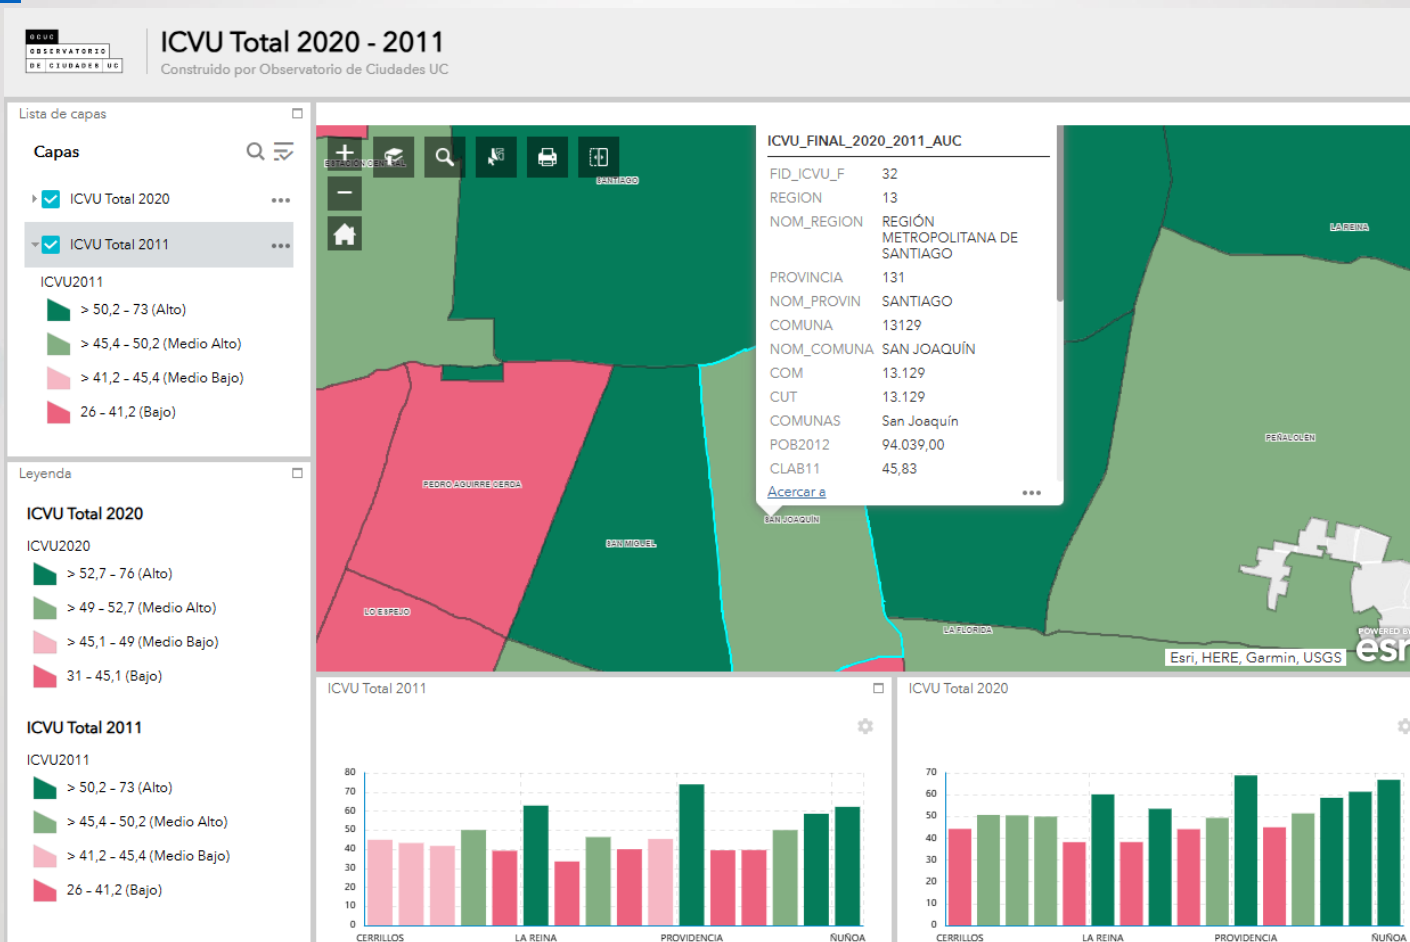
OCUC OBSERVATORIO DE CIUDADES UC

ICVU Total 2020 - 2011
Construido por Observatorio de Ciudades UC

Lista de capas

Capas

ICVU Total 2020

ICVU Total 2011

ICVU2011
> 50,2 - 73 (Alto)
> 45,4 - 50,2 (Medio Alto)
> 41,2 - 45,4 (Medio Bajo)
26 - 41,2 (Bajo)

Leyenda

ICVU Total 2020
ICVU2020
> 52,7 - 76 (Alto)
> 49 - 52,7 (Medio Alto)
> 45,1 - 49 (Medio Bajo)
31 - 45,1 (Bajo)

ICVU Total 2011
ICVU2011
> 50,2 - 73 (Alto)
> 45,4 - 50,2 (Medio Alto)
> 41,2 - 45,4 (Medio Bajo)
26 - 41,2 (Bajo)

ESTACION CENTRAL
SANTIAGO
LA REINA
PEDRO AGUIRRE CERDA
SAN MIGUEL
SAN JOAQUIN
LO ESPEJO
LA FLORIDA
PEÑALOLEN

ICVU_FINAL_2020_2011_AUC
| FID_ICVU_F | 32 |
|---|---|
| REGION | 13 |
| NOM_REGION | REGIÓN METROPOLITANA DE SANTIAGO |
| PROVINCIA | 131 |
| NOM_PROVIN | SANTIAGO |
| COMUNA | 13129 |
| NOM_COMUNA | SAN JOAQUÍN |
| COM | 13.129 |
| CUT | 13.129 |
| COMUNAS | San Joaquín |
| POB2012 | 94.039,00 |
| CLAB11 | 45,83 |

Acercar a

Esri, HERE, Garmin, USGS
POWERED BY esri

ICVU Total 2011
80 70 60 50 40 30 20 10 0
CERRILLOS LA REINA PROVIDENCIA ÑUÑOA

ICVU Total 2020
70 60 50 40 30 20 10 0
CERRILLOS LA REINA PROVIDENCIA ÑUÑOA